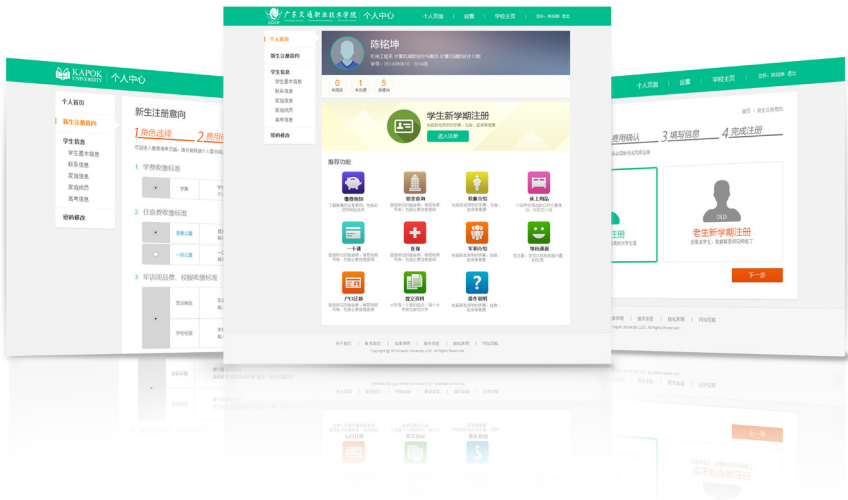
广东交通职业技术学院 个人中心

个人页面 | 设置 | 学校主页 | 您好，陈铭坤 退出

个人首页

新生注册意向

学生信息

学生基本信息

联系信息

家庭信息

家庭成员

高考信息

密码修改

陈铭坤

0 1 5

学生新学期注册

进入注册

推荐功能

缴费指南

宿舍查询

校服介绍

床上用品

一卡通

医保

军训介绍

导向通道

户口迁移

提交资料

操作说明

KAPOK UNIVERSITY 个人中心

个人首页

新生注册意向

学生信息

学生基本信息

联系信息

家庭信息

家庭成员

高考信息

密码修改

新生注册意向

1角色选择 2费用

1. 学费收缴标准

2. 住宿费收缴标准

3. 军训用品费、校服收缴标准

个人页面 | 设置 | 学校主页 | 您好，陈铭坤 退出

首页 | 新生注册

费用确认 3填写信息 4完成注册

注册

OLD

老生新学期注册

下一步